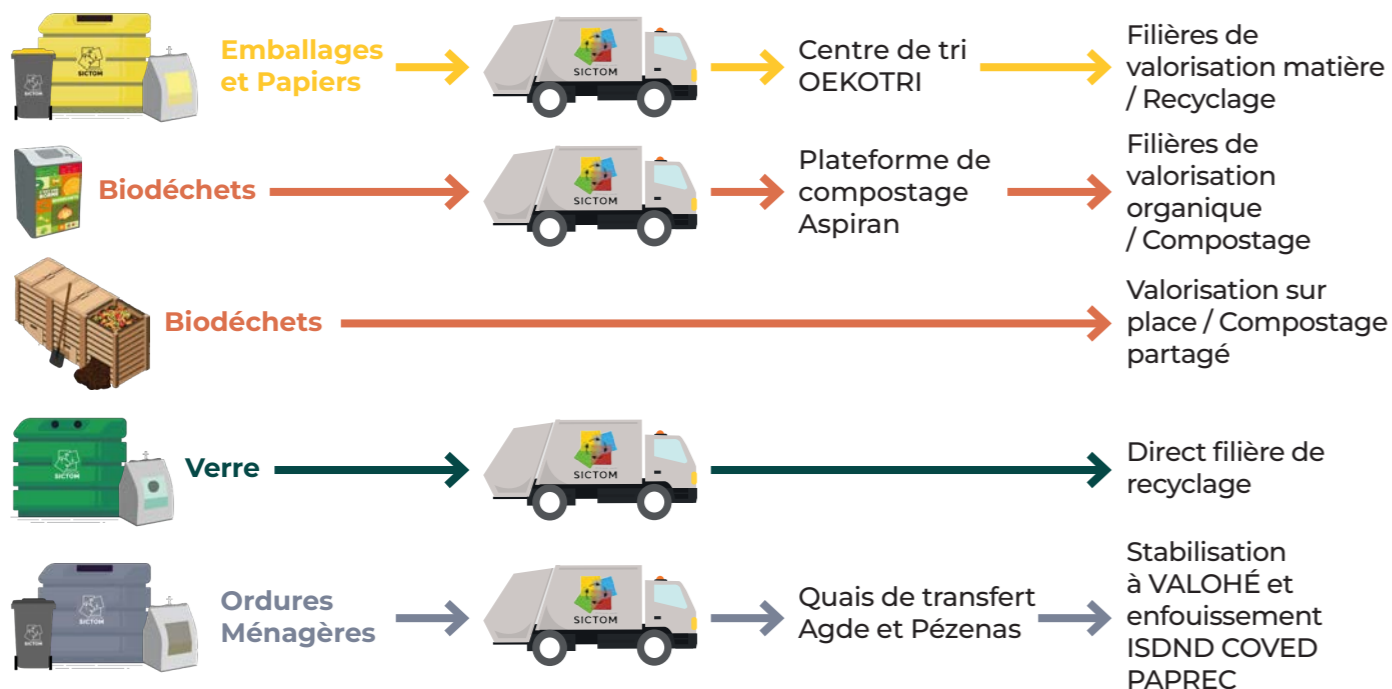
SICTOM

SICTOM

Emballages et Papiers

SICTOM

Centre de tri OEKOTRI

Filières de valorisation matière / Recyclage

Biodéchets

SICTOM

Plateforme de compostage Aspiran

Filières de valorisation organique / Compostage

Biodéchets

Valorisation sur place / Compostage partagé

SICTOM

Verre

SICTOM

Direct filière de recyclage

SICTOM

Ordures Ménagères

SICTOM

Quais de transfert Agde et Pézenas

Stabilisation à VALOHÉ et enfouissement ISDND COVED PAPREC